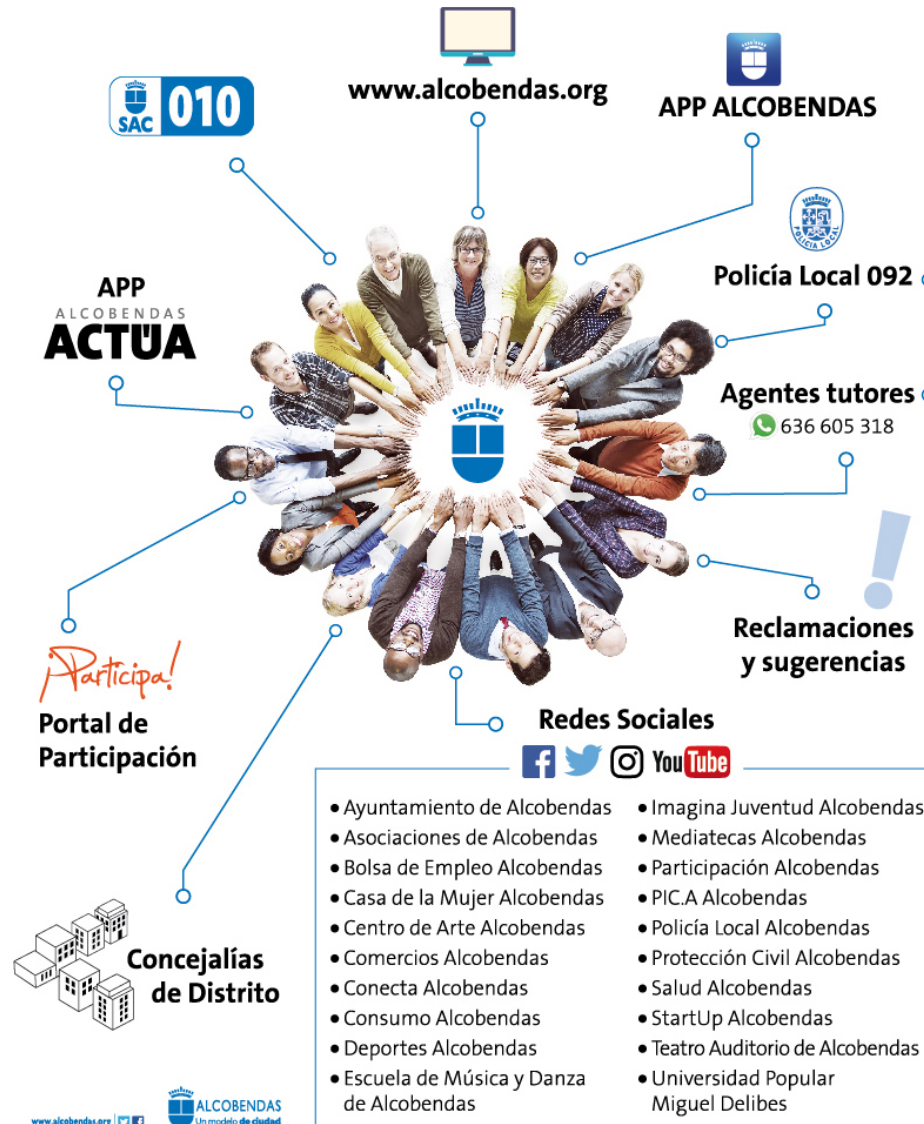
SAC 010

www.alcobendas.org

APP ALCOBENDAS

POLICÍA LOCAL

Policía Local 092

APP
ALCOBENDAS
ACTÚA

Agentes tutores
636 605 318

Reclamaciones y sugerencias

¡Participa!

Portal de Participación

Redes Sociales

You Tube

• Ayuntamiento de Alcobendas
• Asociaciones de Alcobendas
• Bolsa de Empleo Alcobendas
• Casa de la Mujer Alcobendas
• Centro de Arte Alcobendas
• Comercios Alcobendas
• Conecta Alcobendas
• Consumo Alcobendas
• Deportes Alcobendas
• Escuela de Música y Danza de Alcobendas

• Imagina Juventud Alcobendas
• Mediatecas Alcobendas
• Participación Alcobendas
• PIC.A Alcobendas
• Policía Local Alcobendas
• Protección Civil Alcobendas
• Salud Alcobendas
• StartUp Alcobendas
• Teatro Auditorio de Alcobendas
• Universidad Popular Miguel Delibes

Concejalías de Distrito

www.alcobendas.org

ALCOBENDAS
Un modelo de ciudad